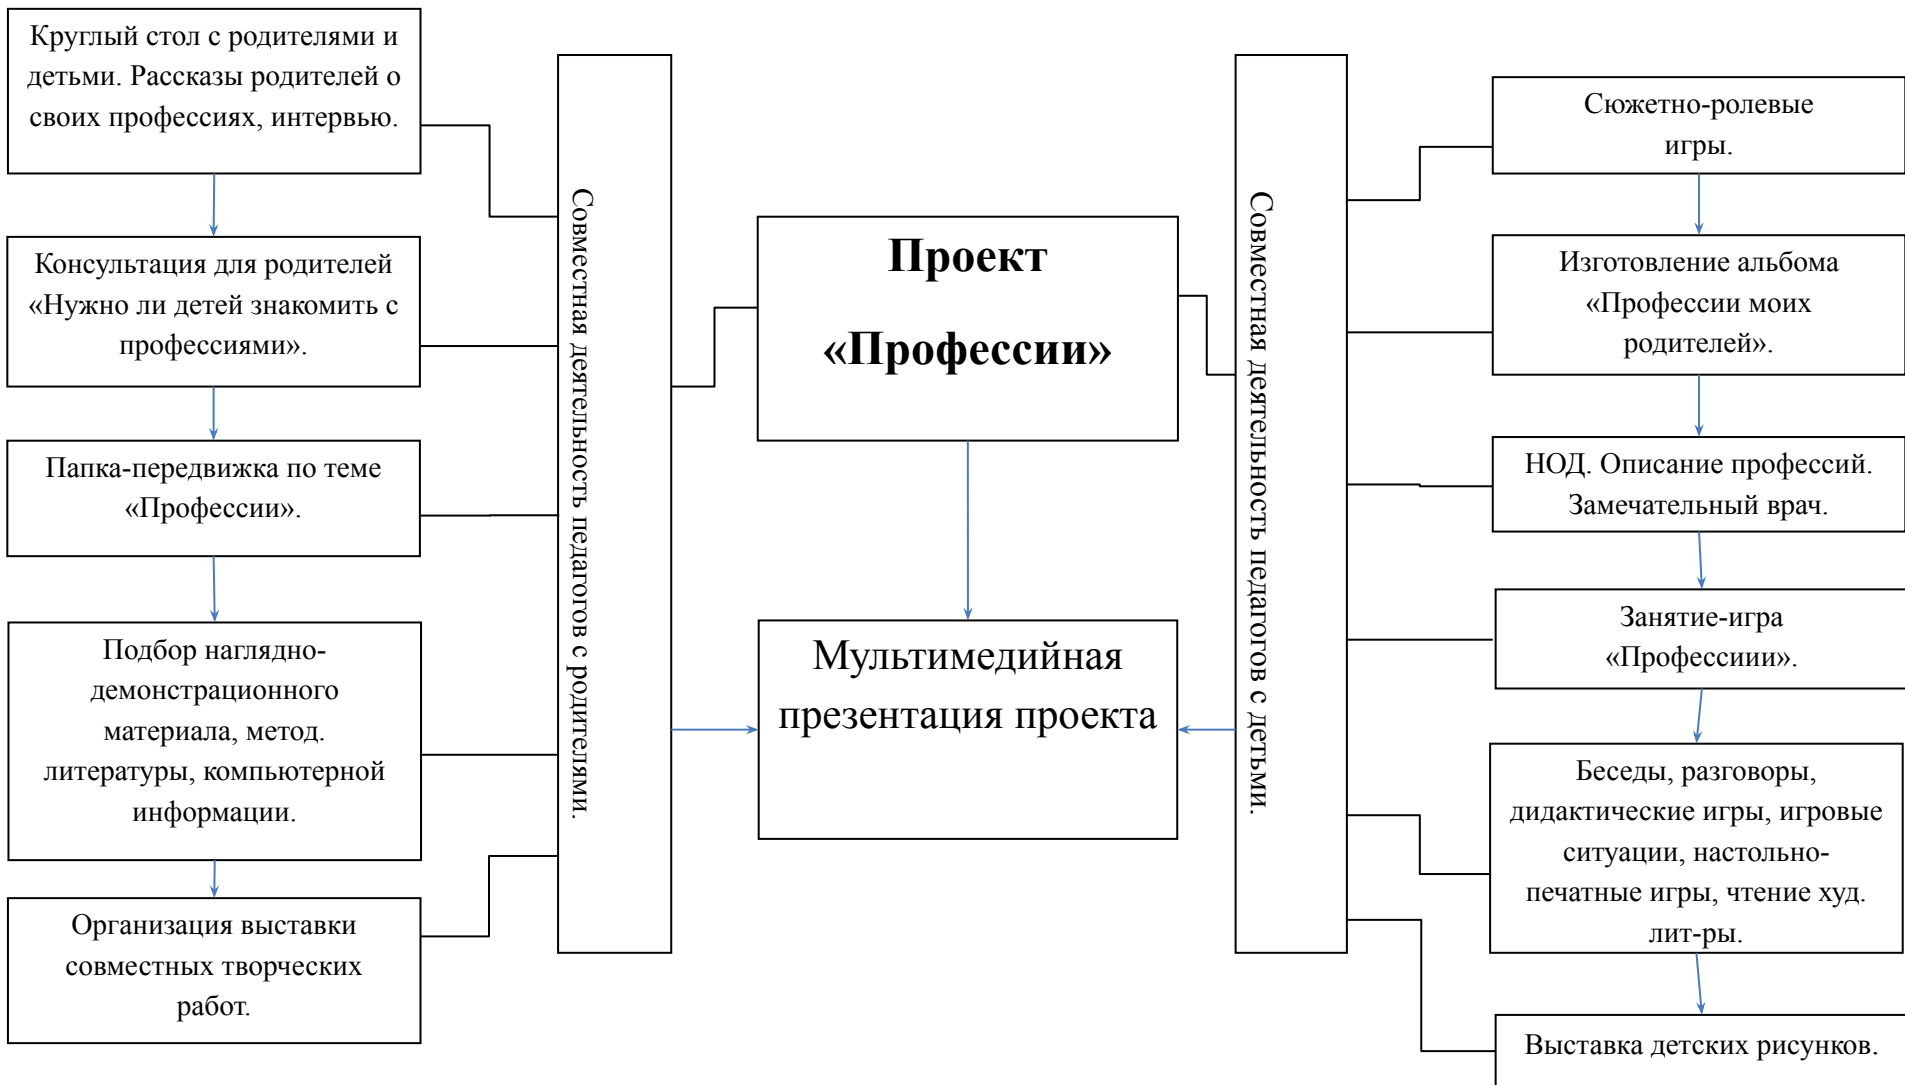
Круглый стол с родителями и детьми. Рассказы родителей о своих профессиях, интервью.

Консультация для родителей «Нужно ли детей знакомить с профессиями».

Папка-передвижка по теме «Профессии».

Подбор наглядно-демонстрационного материала, метод. литературы, компьютерной информации.

Организация выставки совместных творческих работ.

Совместная деятельность педагогов с родителями.

Проект «Профессии»

Мультимедийная презентация проекта

Совместная деятельность педагогов с детьми.

Сюжетно-ролевые игры.

Изготовление альбома «Профессии моих родителей».

НОД. Описание профессий. Замечательный врач.

Занятие-игра «Профессиии».

Беседы, разговоры, дидактические игры, игровые ситуации, настольно-печатные игры, чтение худ. лит-ры.

Выставка детских рисунков.